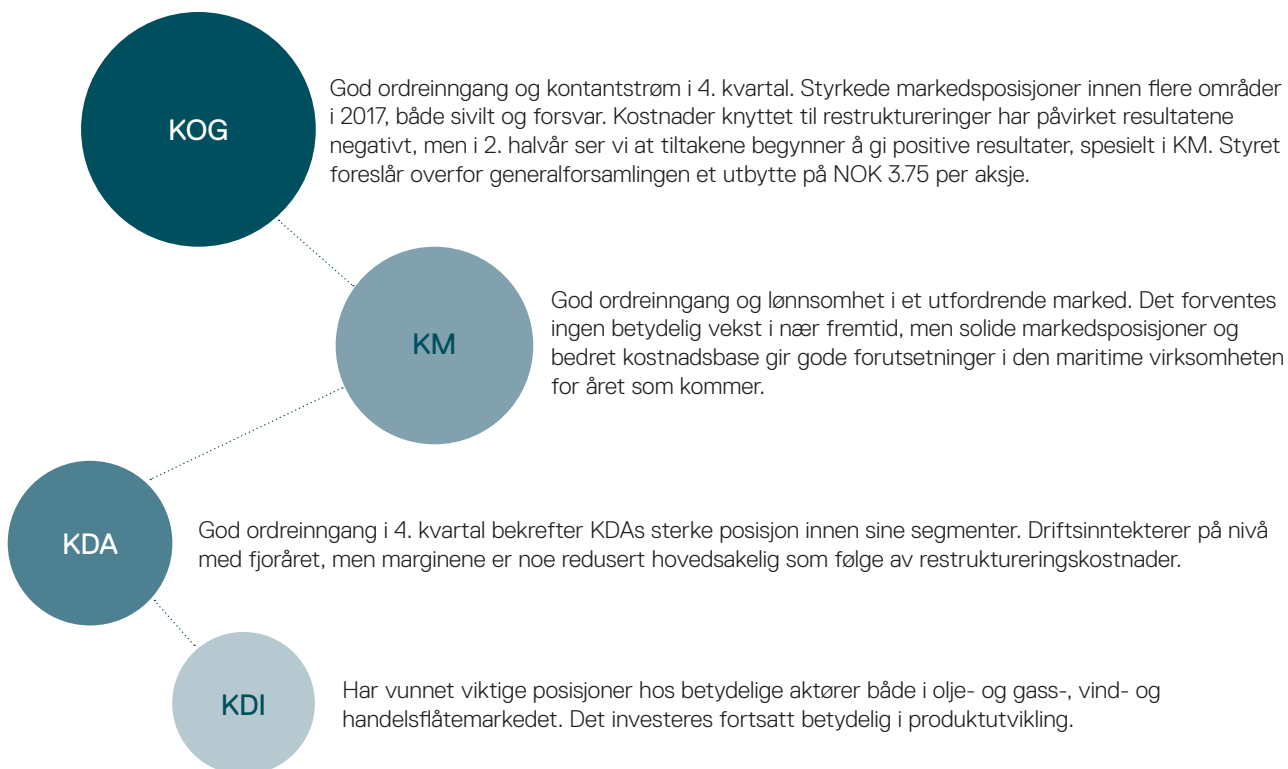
KOG

God ordreinngang og kontantstrøm i 4. kvartal. Styrkede markedsposisjoner innen flere områder i 2017, både sivilt og forsvar. Kostnader knyttet til restruktureringer har påvirket resultatene negativt, men i 2. halvår ser vi at tiltakene begynner å gi positive resultater, spesielt i KM. Styret foreslår overfor generalforsamlingen et utbytte på NOK 3.75 per aksje.

KM

God ordreinngang og lønnsomhet i et utfordrende marked. Det forventes ingen betydelig vekst i nær fremtid, men solide markedsposisjoner og bedret kostnadsbase gir gode forutsetninger i den maritime virksomheten for året som kommer.

KDA

God ordreinngang i 4. kvartal bekrefter KDAs sterke posisjon innen sine segmenter. Driftsinntekterer på nivå med fjoråret, men marginene er noe redusert hovedsakelig som følge av restruktureringskostnader.

KDI

Har vunnet viktige posisjoner hos betydelige aktører både i olje- og gass-, vind- og handelsflåtemarkedet. Det investeres fortsatt betydelig i produktutvikling.